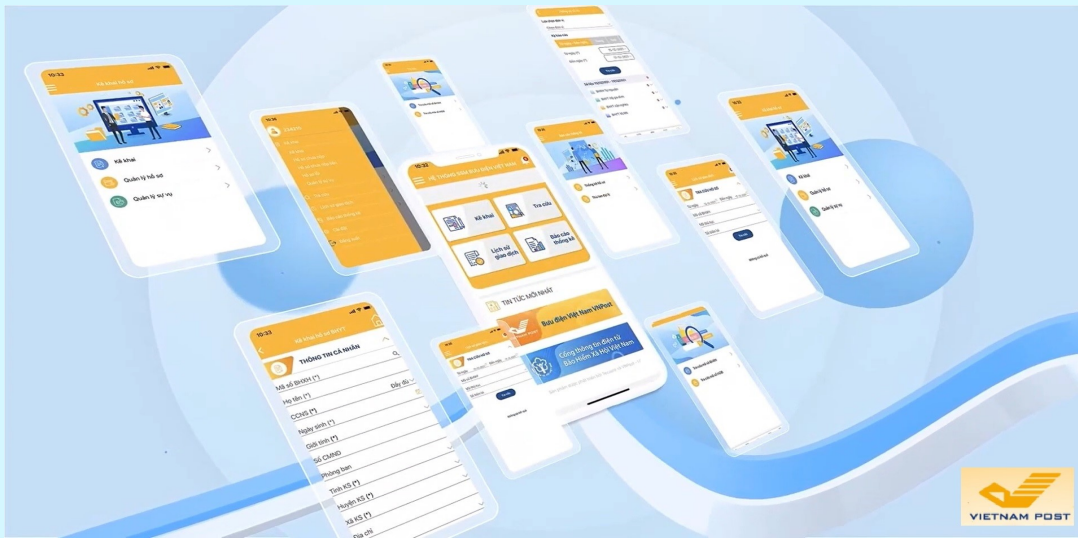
10:33
Kê khai hồ sơ
Kê khai
Quản lý hồ sơ
Quản lý sự vụ

10:33
HỆ THỐNG GIAO DỊCH BƯU ĐIỆN VIỆT NAM
Kê khai
Tra cứu
Lịch sử giao dịch
Báo cáo thống kê
TIN TỨC MỚI NHẤT
Bưu điện Việt Nam VNPost
Cổng thông tin điện tử Bảo Hiểm Xã Hội Việt Nam

10:33
Kê khai hồ sơ BHYT
THÔNG TIN CÁ NHÂN
Mã số BHXH (*)
Họ tên (*)
Đầy đủ
CCNS (*)
Ngày sinh (*)
Giới tính (*)
Số CMND
Phòng ban
Tỉnh KS (*)
Huyện KS (*)
Xã KS (*)
Địa chỉ

Kê khai
Quản lý hồ sơ
Quản lý sự vụ

VIETNAM POST